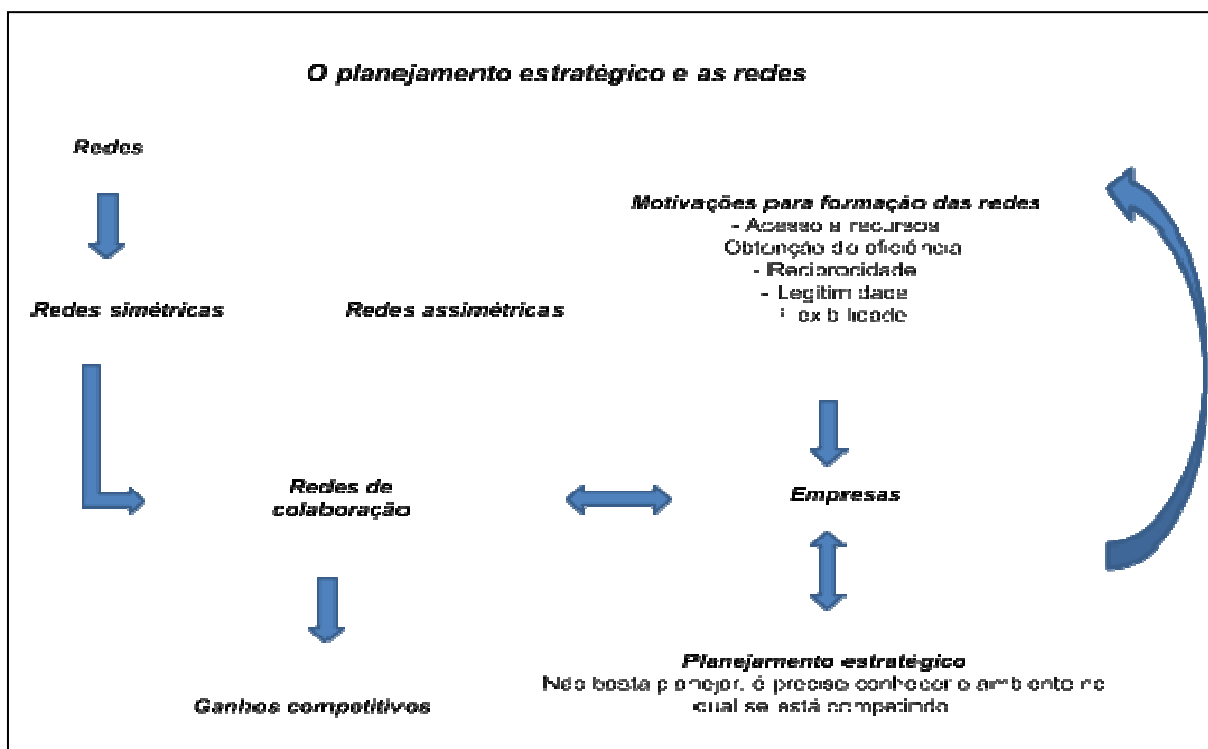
O planejamento estratégico e as redes

Redes

Redes simétricas

Redes assimétricas

Motivações para formação das redes
- Acesso a recursos
Obtenção de eficiência
- Reciprocidade
- Legitimidade
Flexibilidade

Redes de colaboração

Empresas

Ganhos competitivos

Planejamento estratégico
Não basta planejar, é preciso conhecer o ambiente no qual se está competindo